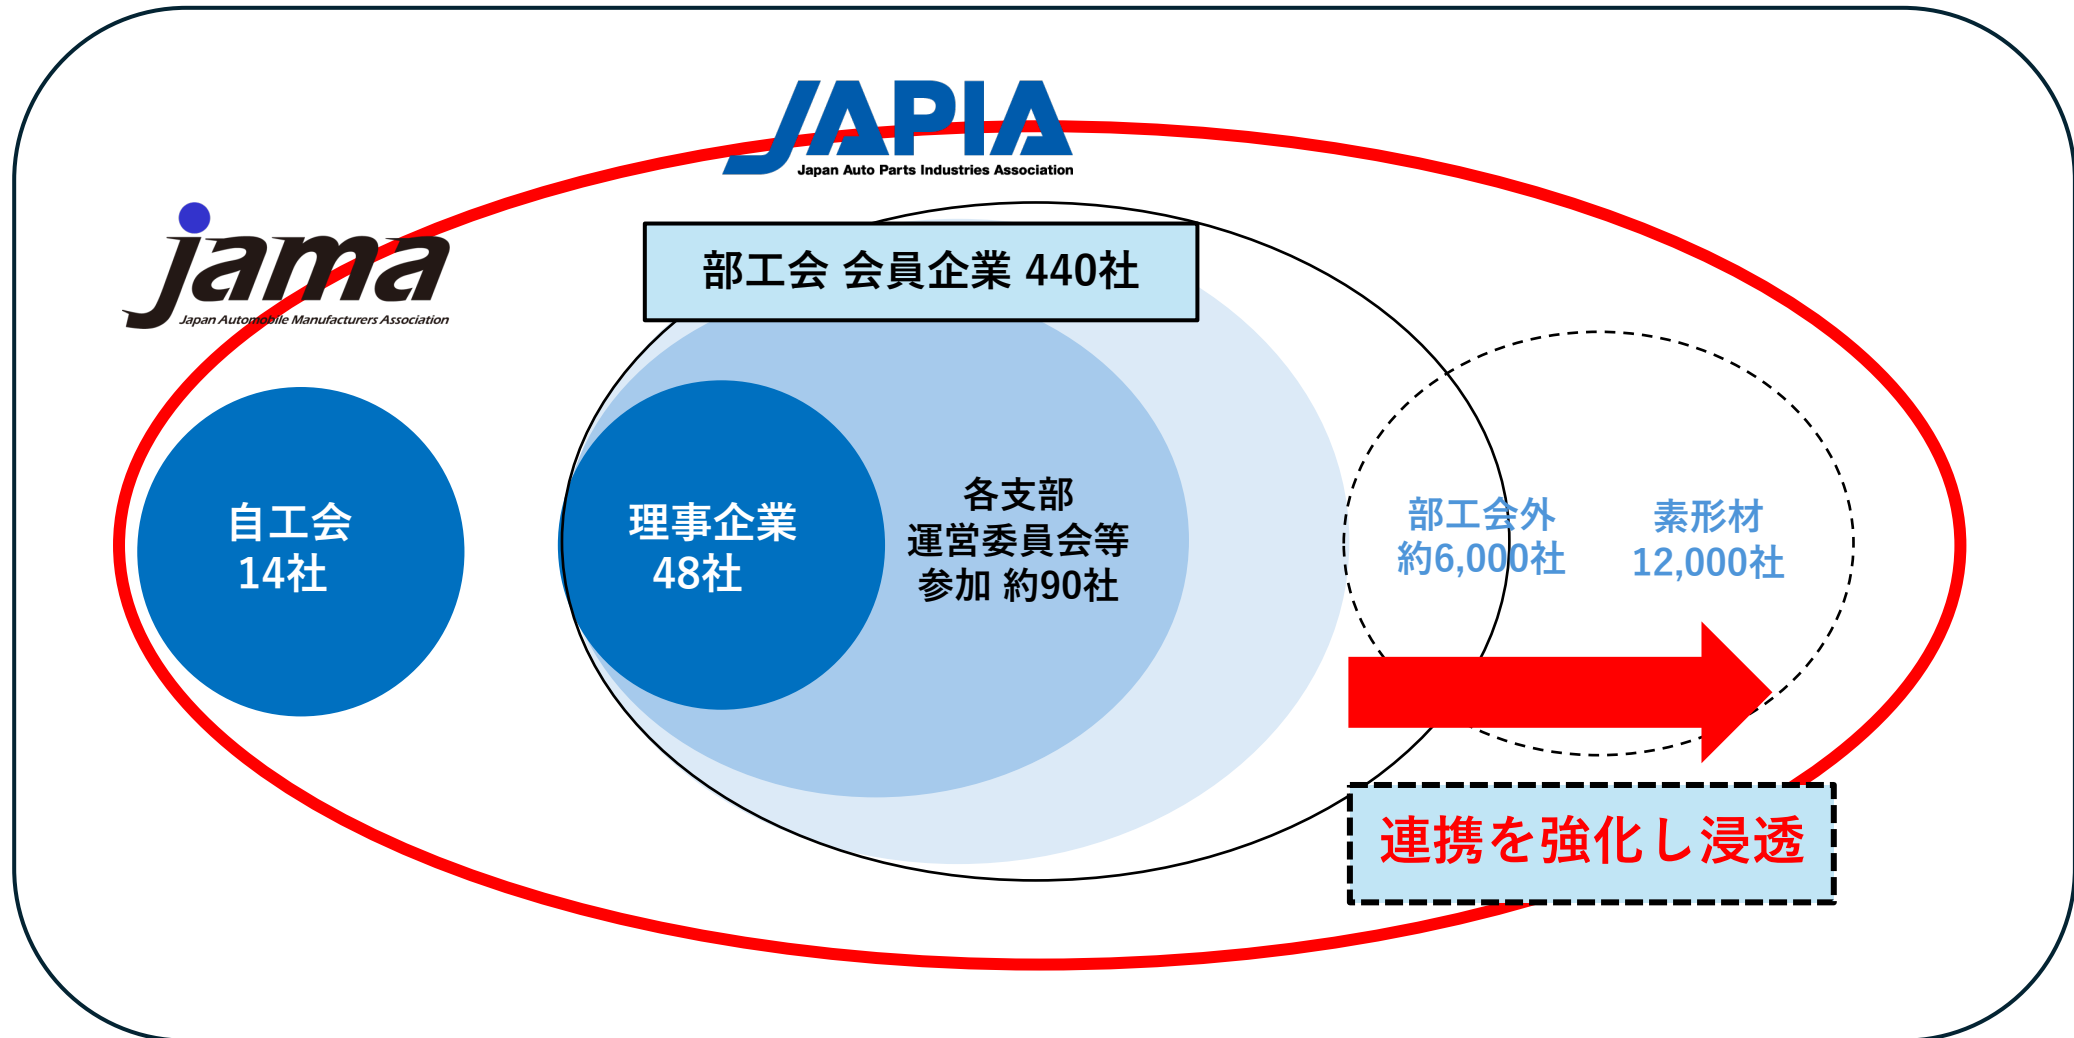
JAPIA
Japan Auto Parts Industries Association

jama
Japan Automobile Manufacturers Association

部工会 会員企業 440社

自工会
14社

理事企業
48社

各支部
運営委員会等
参加 約90社

部工会外
約6,000社

素形材
12,000社

連携を強化し浸透